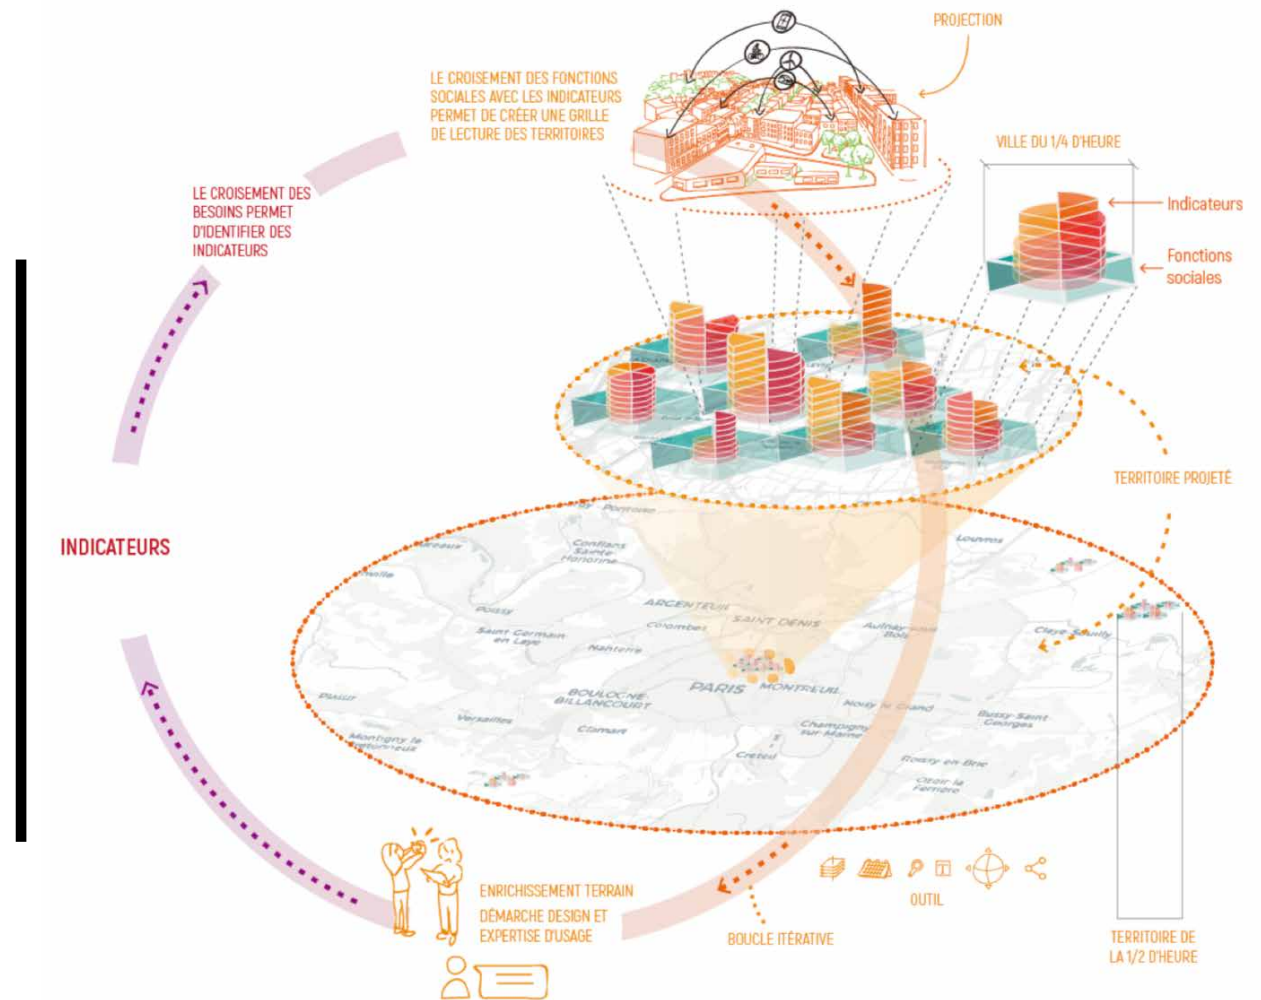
PROJECTION

LE CROISEMENT DES FONCTIONS SOCIALES AVEC LES INDICATEURS PERMET DE CRÉER UNE GRILLE DE LECTURE DES TERRITOIRES

VILLE DU 1/4 D'HEURE

Indicateurs

Fonctions sociales

LE CROISEMENT DES BESOINS PERMET D'IDENTIFIER DES INDICATEURS

INDICATEURS

TERRITOIRE PROJETÉ

Pontoise
Conflans Sainte Honorine
Louvres
Poissy
ARGENTEUIL
SAINT DENIS
Saint Germain en Laye
Colombes
Aulnay sous Bois
Claye Souilly
Nanterre
PARIS
MONTREUIL
BOULOGNE BILLANCOURT
Plaisir
Versailles
Noisy le Grand
Bussy Saint Georges
Clamart
Champigny sur Marne
Montigny le Bretonneux
Creteil
Roissy en Brie
Ozoir la Ferriere

ENRICHISSEMENT TERRAIN
DÉMARCHE DESIGN ET EXPERTISE D'USAGE

OUTIL

BOUCLE ITÉRATIVE

TERRITOIRE DE LA 1/2 D'HEURE